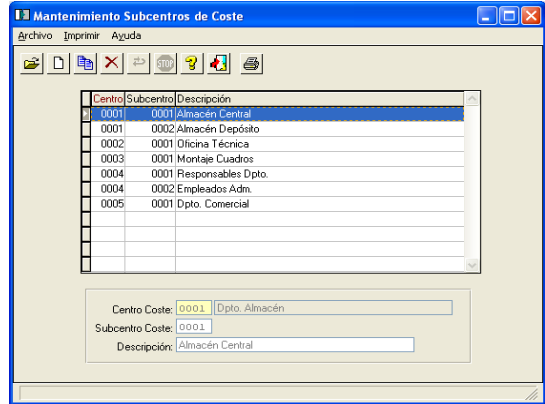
Mantenimiento Subcentros de Coste

Archivo Imprimir Ayuda

| Centro | Subcentro | Descripción |
|---|---|---|
| 0001 | 0001 | Almacén Central |
| 0001 | 0002 | Almacén Depósito |
| 0002 | 0001 | Oficina Técnica |
| 0003 | 0001 | Montaje Cuadros |
| 0004 | 0001 | Responsables Dpto. |
| 0004 | 0002 | Empleados Adm. |
| 0005 | 0001 | Dpto. Comercial |

Centro Coste: 0001 Dpto. Almacén
Subcentro Coste: 0001
Descripción: Almacén Central